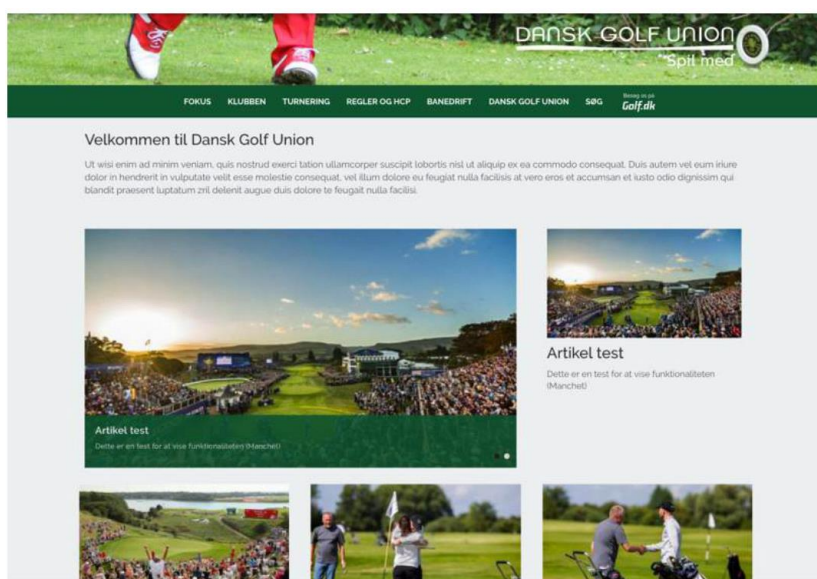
DANSK GOLF UNION
Spil med

FOKUS KLUBBEN TURNERING REGLER OG HCP BANEDRIFT DANSK GOLF UNION SØG Besøg os på Golf.dk

Velkommen til Dansk Golf Union

Ut wisi enim ad minim veniam, quis nostrud exerci tation ullamcorper suscipit lobortis nisl ut aliquip ex ea commodo consequat. Duis autem vel eum iriure dolor in hendrerit in vulputate velit esse molestie consequat, vel illum dolore eu feugiat nulla facilisis at vero eros et accumsan et iusto odio dignissim qui blandit praesent luptatum zril delenit augue duis dolore te feugait nulla facilisi.

Artikel test
Dette er en test for at vise funktionaliteten (Manchet)

Artikel test
Dette er en test for at vise funktionaliteten (Manchet)